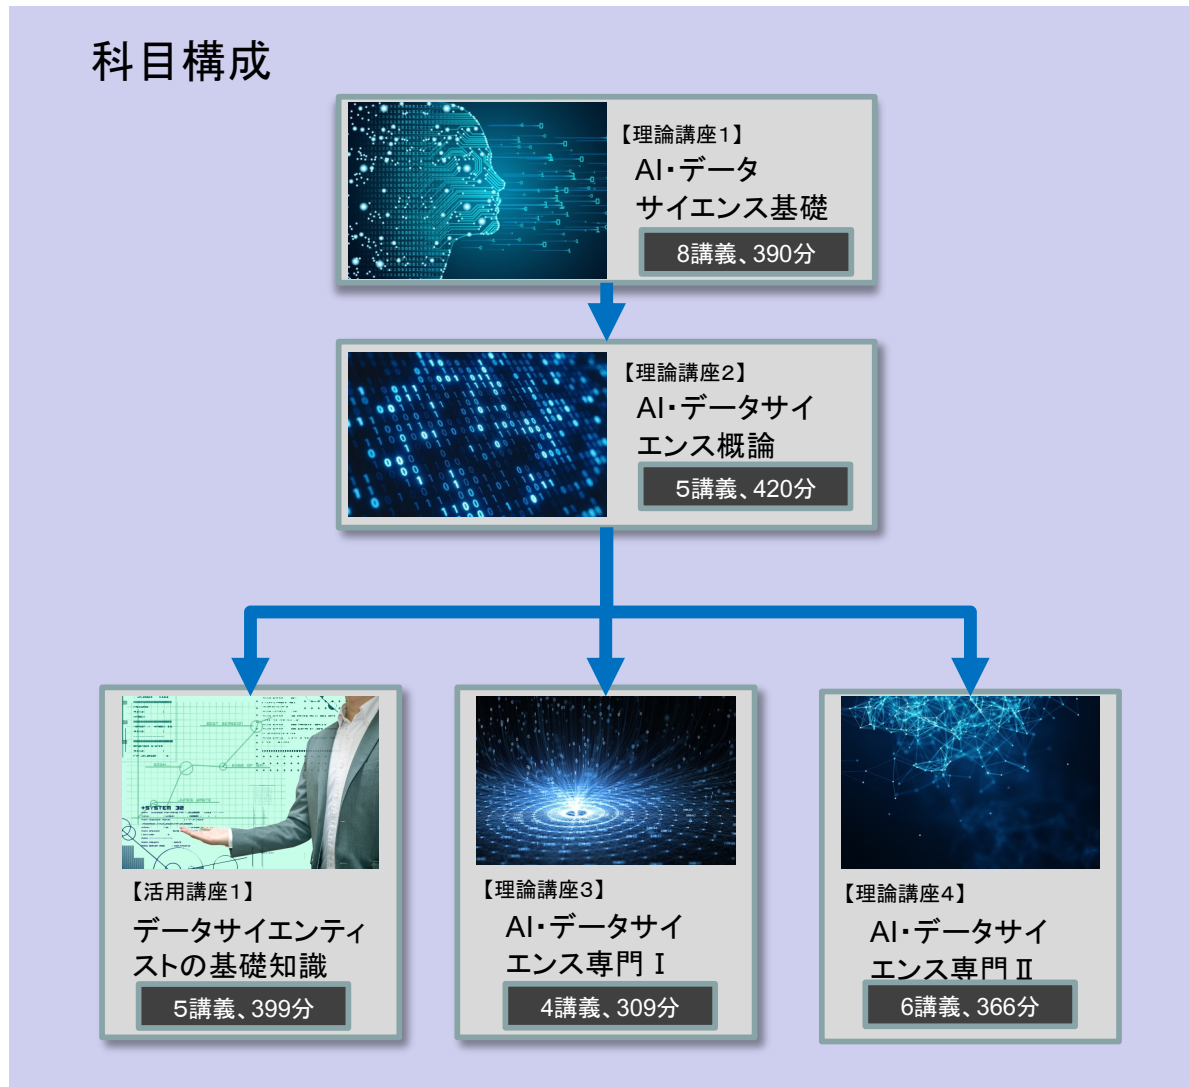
科目構成

【理論講座1】
AI･データサイエンス基礎
8講義、390分

【理論講座2】
AI･データサイエンス概論
5講義、420分

【活用講座1】
データサイエンティストの基礎知識
5講義、399分

【理論講座3】
AI･データサイエンス専門Ⅰ
4講義、309分

【理論講座4】
AI･データサイエンス専門Ⅱ
6講義、366分